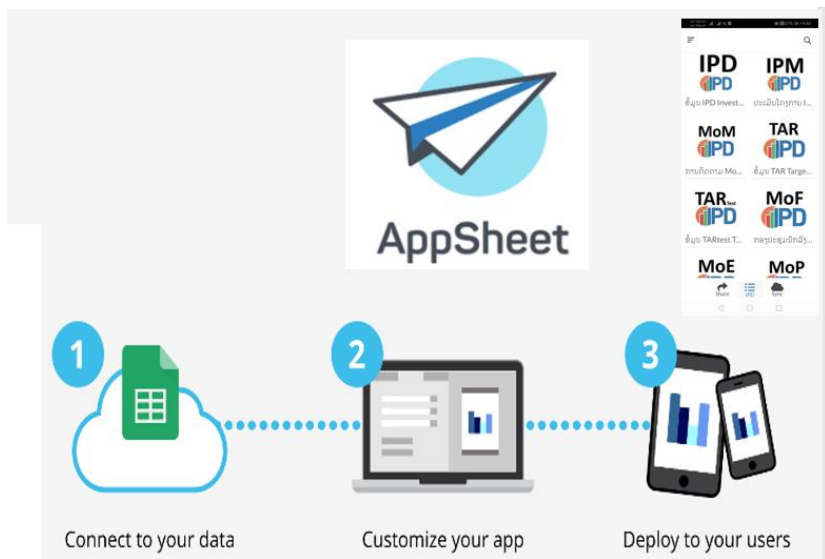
AppSheet

IPD
IPD
ຂໍ້ມູນ IPD Invest...

IPM
IPD
ປະເມີນໂຄງການ I...

MoM
IPD
ການຕິດຕາມ Mo...

TAR
IPD
ຂໍ້ມູນ TAR Targe...

TARtest
IPD
ຂໍ້ມູນ TARtest T...

MoF
IPD
ສະຫຼຸບປະຊຸມນັກລົງ...

MoE

MoP

Share
IPD
Sync

1
Connect to your data

2
Customize your app

3
Deploy to your users